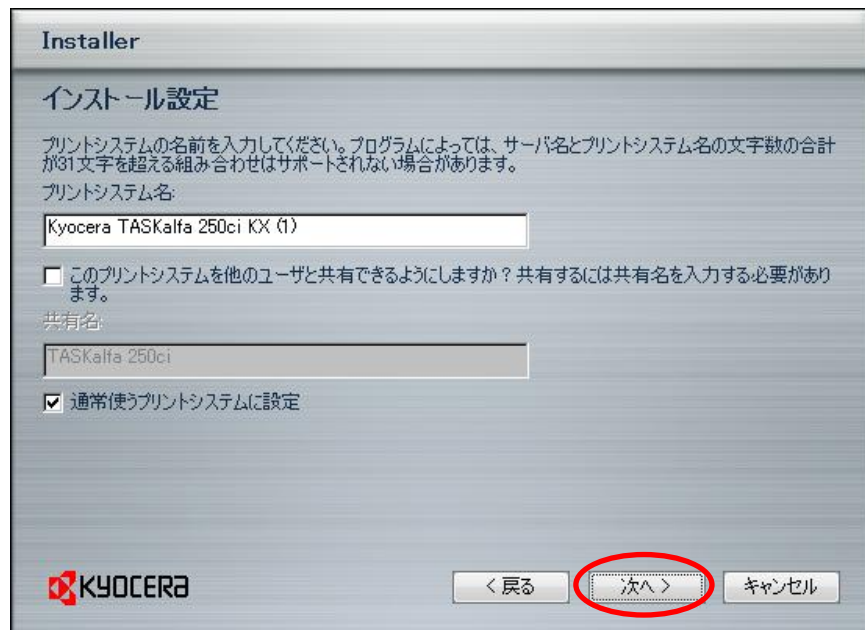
Installer

インストール設定

プリントシステムの名前を入力してください。プログラムによっては、サーバ名とプリントシステム名の文字数の合計が31文字を超える組み合わせはサポートされない場合があります。

プリントシステム名:

Kyocera TASKalfa 250ci KX (1)

このプリントシステムを他のユーザと共有できるようにしますか？共有するには共有名を入力する必要があります。

共有名:

TASKalfa 250ci

通常使うプリントシステムに設定

KYOCERA

< 戻る

次へ >

キャンセル